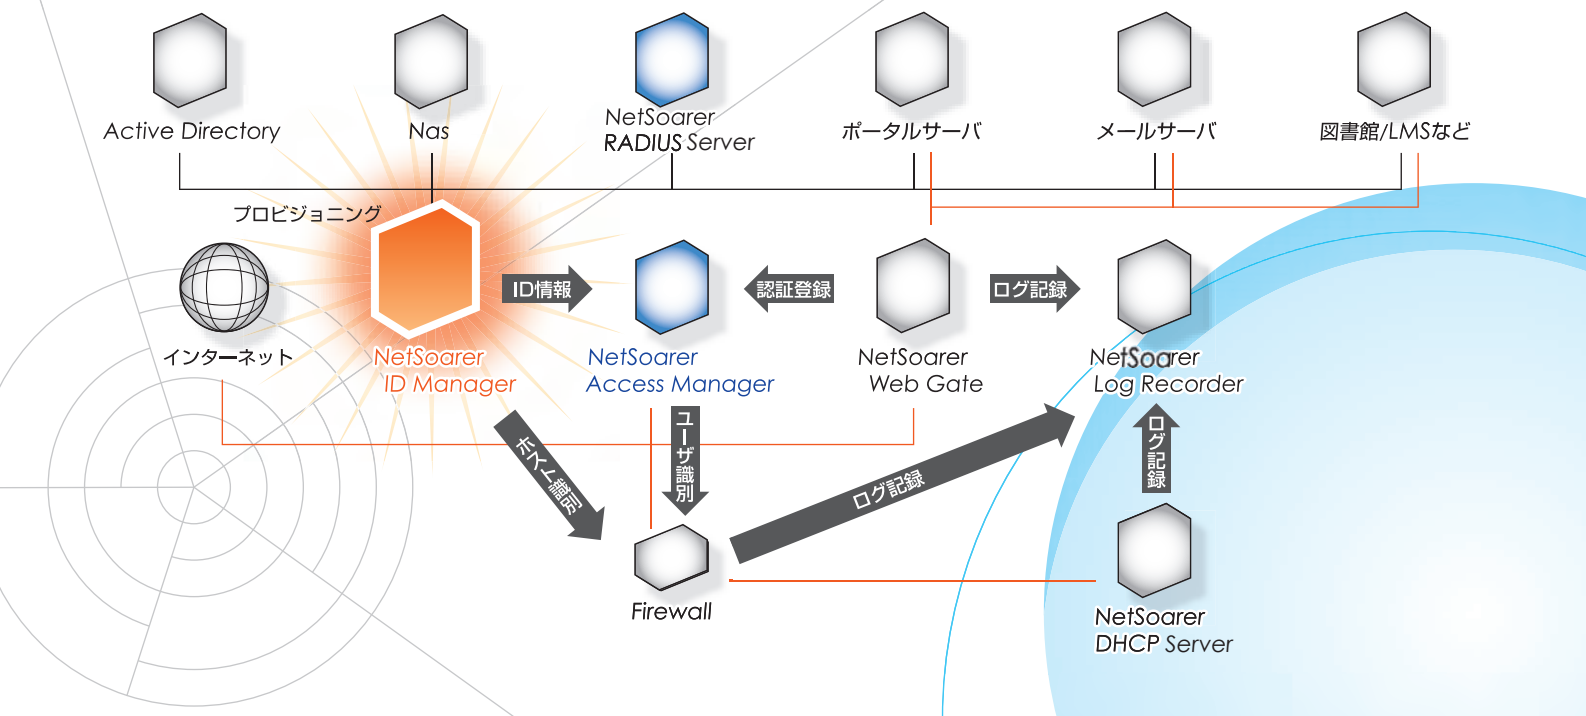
Active Directory

Nas

NetSoarer RADIUS Server

ポータルサーバ

メールサーバ

図書館/LMSなど

プロビジョニング

インターネット

NetSoarer ID Manager

ID情報

NetSoarer Access Manager

認証登録

NetSoarer Web Gate

ログ記録

NetSoarer Log Recorder

ホスト識別

ユーザ識別

ログ記録

ログ記録

Firewall

NetSoarer DHCP Server